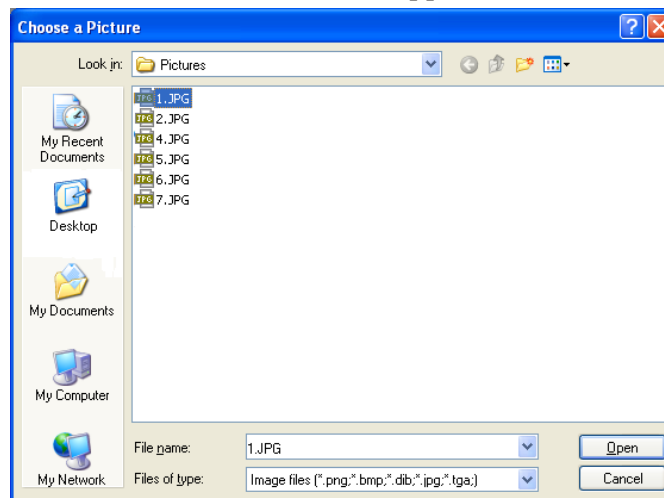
Choose a Picture

Look in: Pictures

My Recent Documents

Desktop

My Documents

My Computer

My Network

JPG 1.JPG
JPG 2.JPG
JPG 4.JPG
JPG 5.JPG
JPG 6.JPG
JPG 7.JPG

File name: 1.JPG

Files of type: Image files (*.png;*.bmp;*.dib;*.jpg;*.tga;)

Open

Cancel